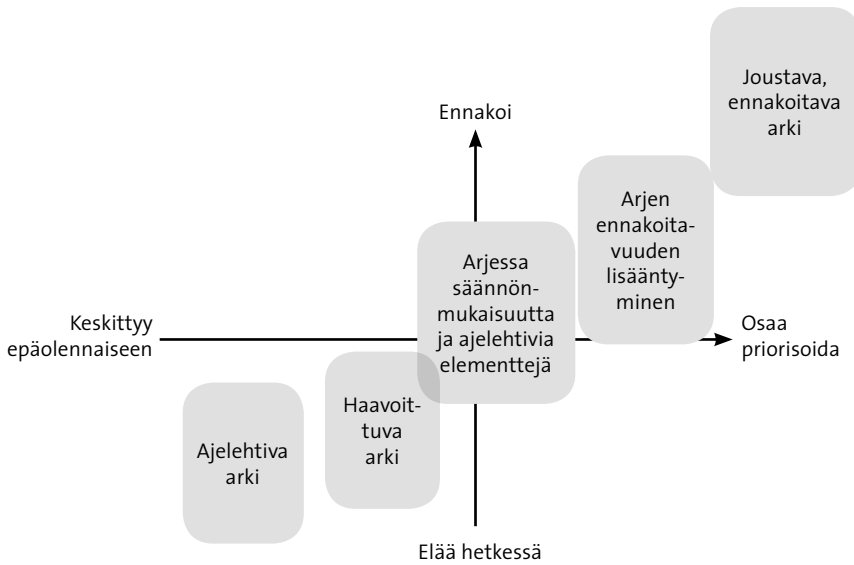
Joustava, ennakoitava arki

Ennakoi

Arjen ennakoitavuuden lisääntyminen

Arjessa säännönmukaisuutta ja ajelehtivia elementtejä

Keskittyy epäolennaiseen

Osaa priorisoida

Haavoittuva arki

Ajelehtiva arki

Elää hetkessä